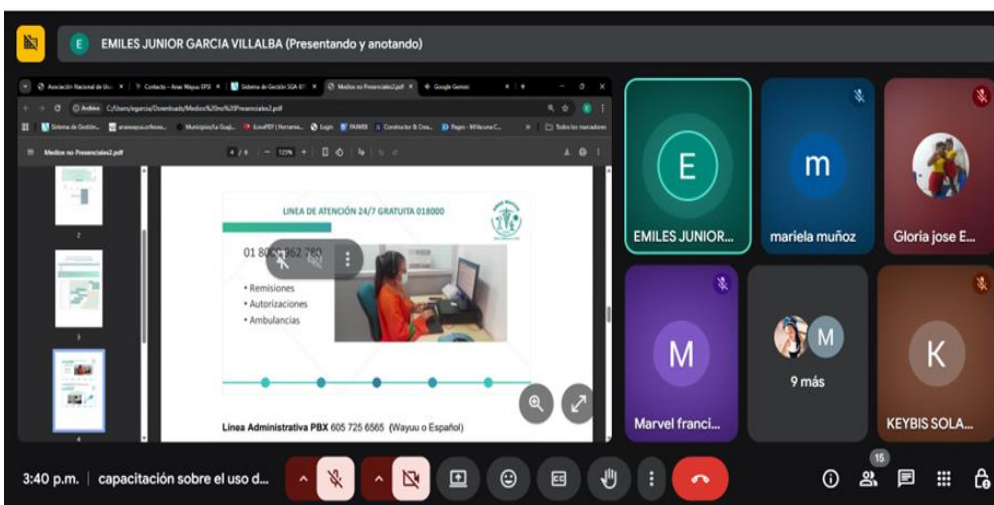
E EMILES JUNIOR GARCIA VILLALBA (Presentando y anotando)

Asociación Nacional de Us × | Contacto - Anas Wayuu EPSI × | Sistema de Gestión SGA-E1 × | Medios no Presenciales2.pdf × | Google Gemini ×

Archivo C:/Users/egarcia/Downloads/Medios%20no%20Presenciales2.pdf

Sistema de Gestión... | anaswayuu.orfeosu... | Municipios/la Guaji... | iLovePDF | Herramie... | login | PAWER | Constructor & Crea... | Pagos - MiVacuna C... | Todos los marcadores

Medios no Presenciales2.pdf  4 / 6  125%

2
3
4

LINEA DE ATENCIÓN 24/7 GRATUITA 018000

01 800 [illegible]62 780

• Remisiones
• Autorizaciones
• Ambulancias

Linea Administrativa PBX 605 725 6565 (Wayuu o Español)

E
EMILES JUNIOR...

m
mariela muñoz

Gloria jose E...

M
Marvel franci...

M
9 más

K
KEYBIS SOLA...

3:40 p.m. | capacitación sobre el uso d...

15